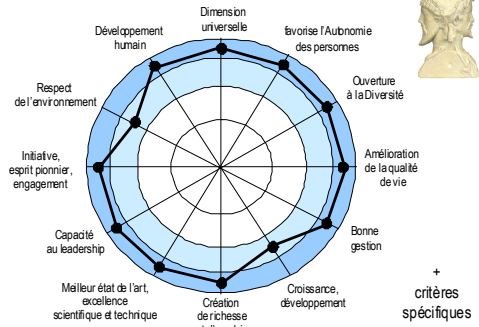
Dimension universelle

favorise l'Autonomie des personnes

Ouverture à la Diversité

Amélioration de la qualité de vie

Bonne gestion

Croissance, développement

Création de richesse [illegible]

Meilleur état de l'art, excellence scientifique et technique

Capacité au leadership

Initiative, esprit pionnier, engagement

Respect de l'environnement

Développement humain

+
critères spécifiques